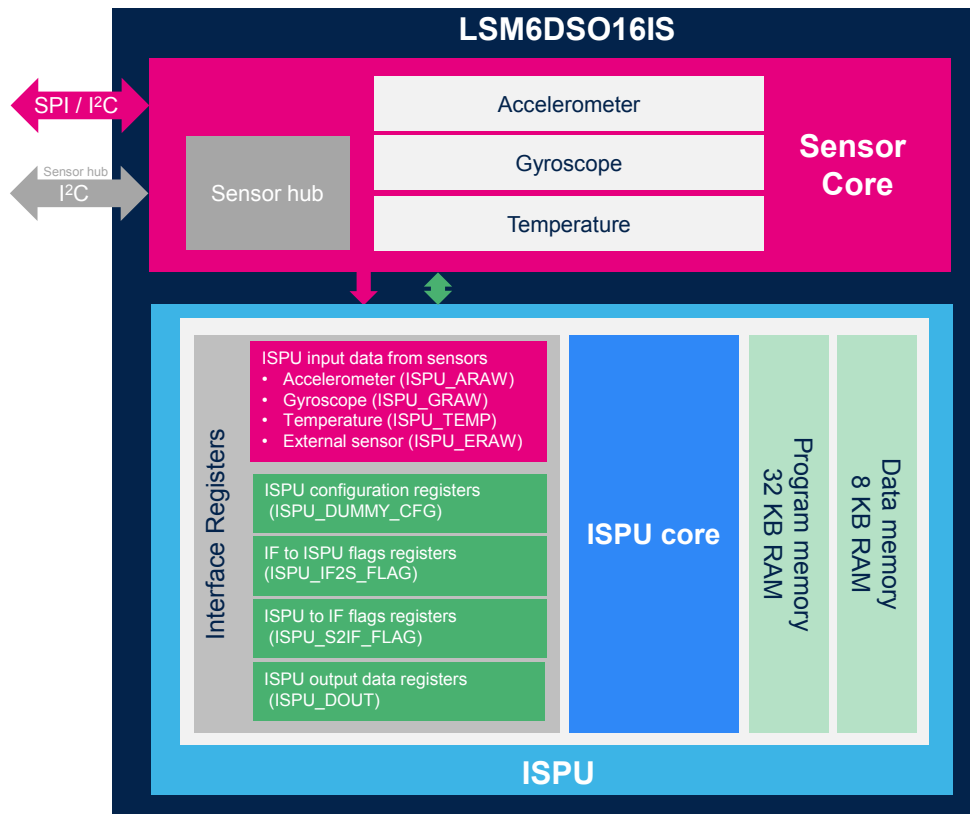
LSM6DSO16IS

SPI / I²C

Sensor hub
I²C

Sensor hub

Accelerometer

Gyroscope

Temperature

Sensor Core

Interface Registers

ISPU input data from sensors
• Accelerometer (ISPU_ARAW)
• Gyroscope (ISPU_GRAW)
• Temperature (ISPU_TEMP)
• External sensor (ISPU_ERAW)

ISPU configuration registers (ISPU_DUMMY_CFG)

IF to ISPU flags registers (ISPU_IF2S_FLAG)

ISPU to IF flags registers (ISPU_S2IF_FLAG)

ISPU output data registers (ISPU_DOUT)

ISPU core

Program memory
32 KB RAM

Data memory
8 KB RAM

ISPU